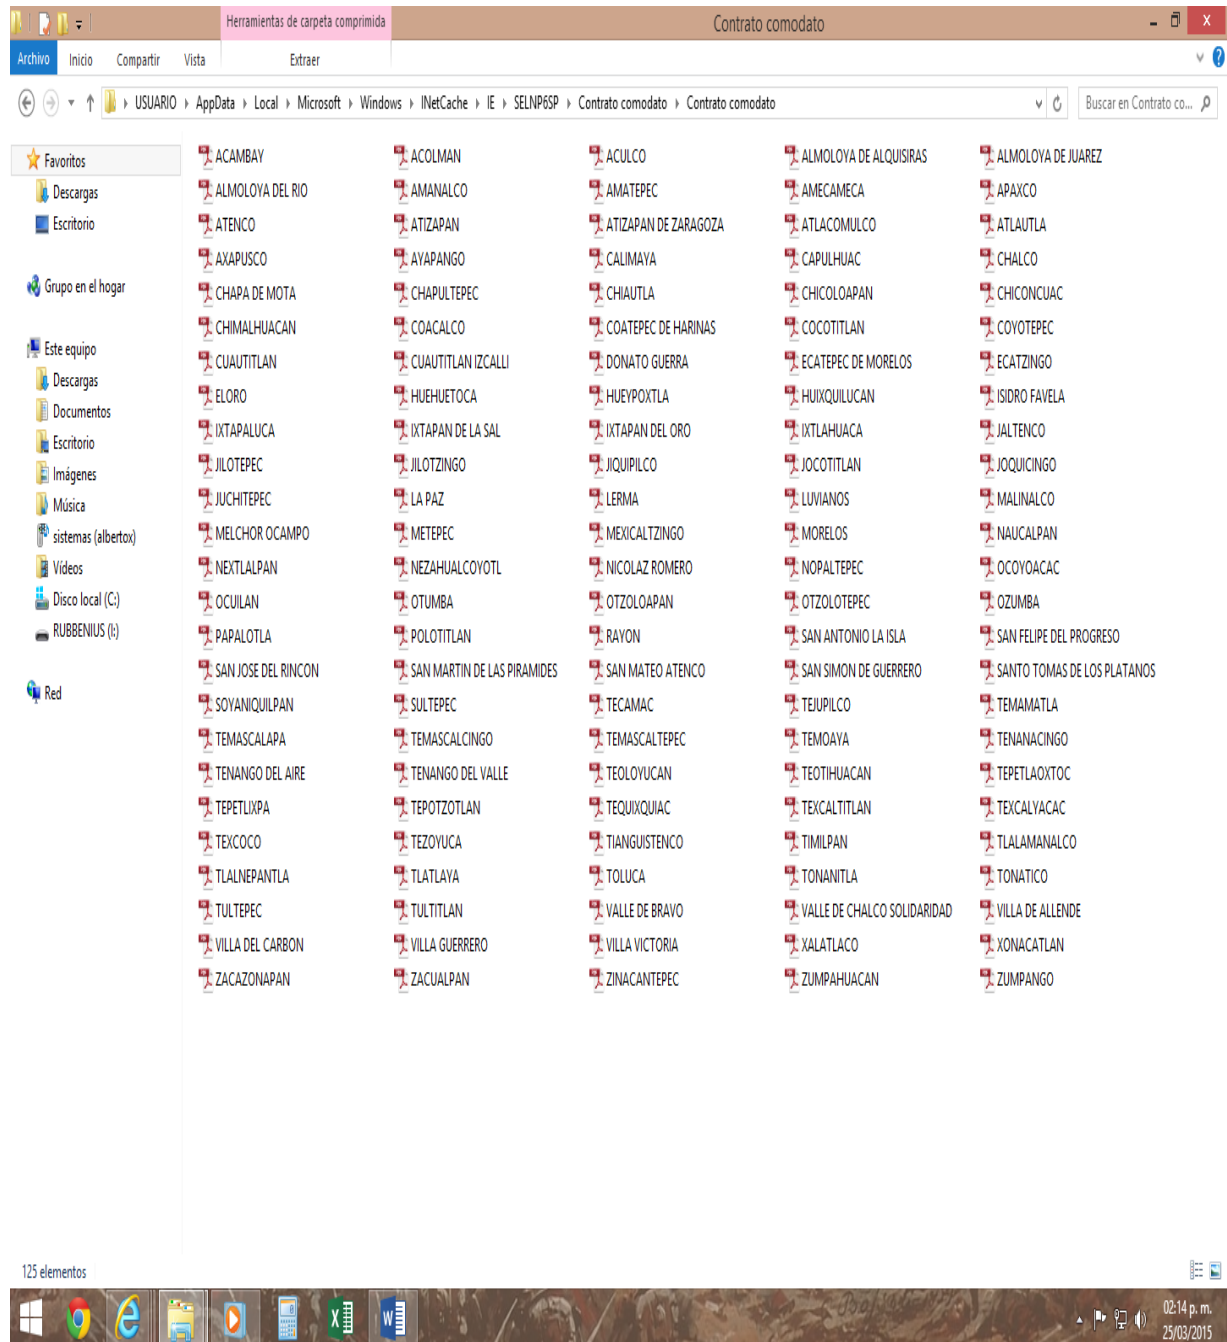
Herramientas de carpeta comprimida

Contrato comodato

Archivo Inicio Compartir Vista Extraer

USUARIO › AppData › Local › Microsoft › Windows › INetCache › IE › SELNP6SP › Contrato comodato › Contrato comodato

Buscar en Contrato co...

Favoritos
Descargas
Escritorio

Grupo en el hogar

Este equipo
Descargas
Documentos
Escritorio
Imágenes
Música
sistemas (albertox)
Vídeos
Disco local (C:)
RUBBENIUS (I:)

Red

ACAMBAY
ACOLMAN
ACULCO
ALMOLOYA DE ALQUISIRAS
ALMOLOYA DE JUAREZ
ALMOLOYA DEL RIO
AMANALCO
AMATEPEC
AMECAMECA
APAXCO
ATENCO
ATIZAPAN
ATIZAPAN DE ZARAGOZA
ATLACOMULCO
ATLAUTLA
AXAPUSCO
AYAPANGO
CALIMAYA
CAPULHUAC
CHALCO
CHAPA DE MOTA
CHAPULTEPEC
CHIAUTLA
CHICOLOAPAN
CHICONCUAC
CHIMALHUACAN
COACALCO
COATEPEC DE HARINAS
COCOTITLAN
COYOTEPEC
CUAUTITLAN
CUAUTITLAN IZCALLI
DONATO GUERRA
ECATEPEC DE MORELOS
ECATZINGO
ELORO
HUEHUETOCA
HUEYPOXTLA
HUIXQUILUCAN
ISIDRO FAVELA
IXTAPALUCA
IXTAPAN DE LA SAL
IXTAPAN DEL ORO
IXTLAHUACA
JALTENCO
JILOTEPEC
JILOTZINGO
JIQUIPILCO
JOCOTITLAN
JOQUICINGO
JUCHITEPEC
LA PAZ
LERMA
LUVIANOS
MALINALCO
MELCHOR OCAMPO
METEPEC
MEXICALTZINGO
MORELOS
NAUCALPAN
NEXTLALPAN
NEZAHUALCOYOTL
NICOLAZ ROMERO
NOPALTEPEC
OCOYOACAC
OCUILAN
OTUMBA
OTZOLOAPAN
OTZOLOTEPEC
OZUMBA
PAPALOTLA
POLOTITLAN
RAYON
SAN ANTONIO LA ISLA
SAN FELIPE DEL PROGRESO
SAN JOSE DEL RINCON
SAN MARTIN DE LAS PIRAMIDES
SAN MATEO ATENCO
SAN SIMON DE GUERRERO
SANTO TOMAS DE LOS PLATANOS
SOYANIQUILPAN
SULTEPEC
TECAMAC
TEJUPILCO
TEMAMATLA
TEMASCALAPA
TEMASCALCINGO
TEMASCALTEPEC
TEMOAYA
TENANCINGO
TENANGO DEL AIRE
TENANGO DEL VALLE
TEOLOYUCAN
TEOTIHUACAN
TEPETLAOXTOC
TEPETLIXPA
TEPOTZOTLAN
TEQUIXQUIAC
TEXCALTITLAN
TEXCALYACAC
TEXCOCO
TEZOYUCA
TIANGUISTENCO
TIMILPAN
TLALAMANALCO
TLALNEPANTLA
TLATLAYA
TOLUCA
TONANITLA
TONATICO
TULTEPEC
TULTITLAN
VALLE DE BRAVO
VALLE DE CHALCO SOLIDARIDAD
VILLA DE ALLENDE
VILLA DEL CARBON
VILLA GUERRERO
VILLA VICTORIA
XALATLACO
XONACATLAN
ZACAZONAPAN
ZACUALPAN
ZINACANTEPEC
ZUMPAHUACAN
ZUMPANGO

125 elementos

02:14 p. m.
25/03/2015